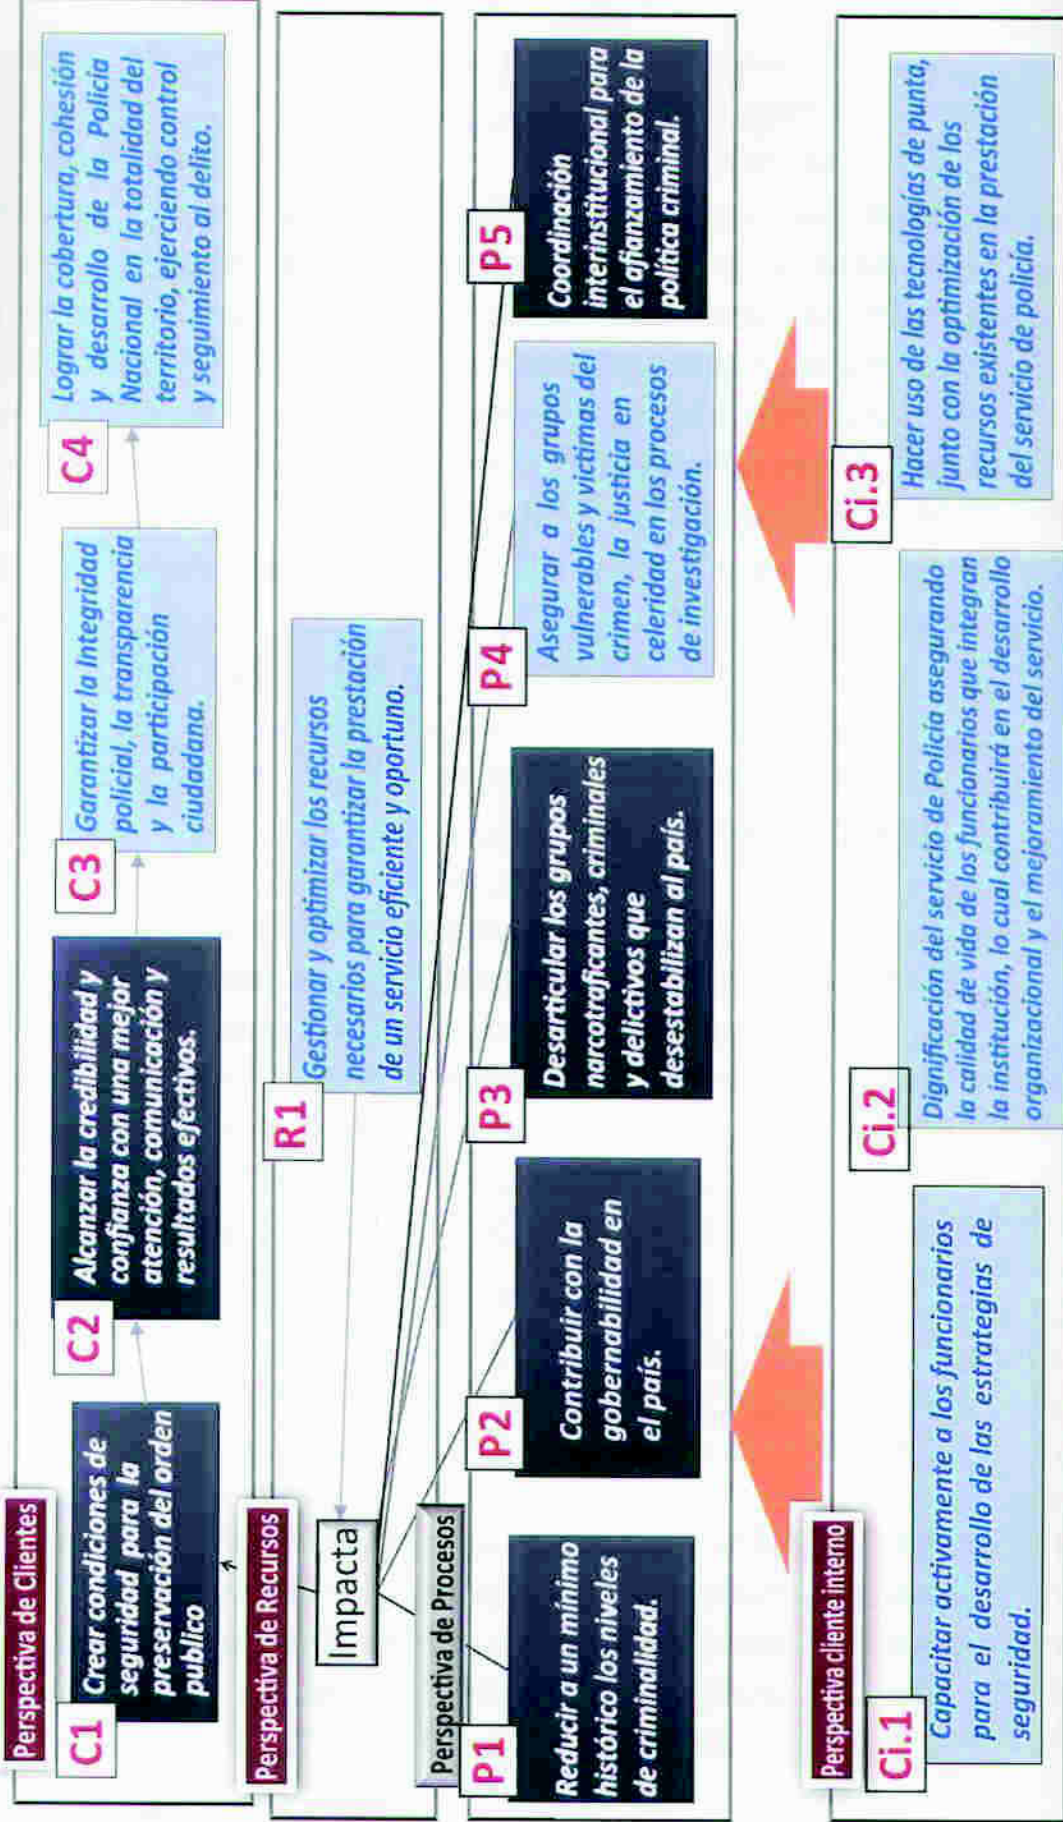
Perspectiva de Clientes

C1
Crear condiciones de seguridad para la preservación del orden publico

C2
Alcanzar la credibilidad y confianza con una mejor atención, comunicación y resultados efectivos.

C3
Garantizar la Integridad policial, la transparencia y la participación ciudadana.

C4
Lograr la cobertura, cohesión y desarrollo de la Policía Nacional en la totalidad del territorio, ejerciendo control y seguimiento al delito.

Perspectiva de Recursos

R1
Gestionar y optimizar los recursos necesarios para garantizar la prestación de un servicio eficiente y oportuno.

Impacta

Perspectiva de Procesos

P1
Reducir a un mínimo histórico los niveles de criminalidad.

P2
Contribuir con la gobernabilidad en el país.

P3
Desarticular los grupos narcotraficantes, criminales y delictivos que desestabilizan al país.

P4
Asegurar a los grupos vulnerables y víctimas del crimen, la justicia en celeridad en los procesos de investigación.

P5
Coordinación interinstitucional para el afianzamiento de la política criminal.

Perspectiva cliente interno

Ci.1
Capacitar activamente a los funcionarios para el desarrollo de las estrategias de seguridad.

Ci.2
Dignificación del servicio de Policía asegurando la calidad de vida de los funcionarios que integran la institución, lo cual contribuirá en el desarrollo organizacional y el mejoramiento del servicio.

Ci.3
Hacer uso de las tecnologías de punta, junto con la optimización de los recursos existentes en la prestación del servicio de policía.